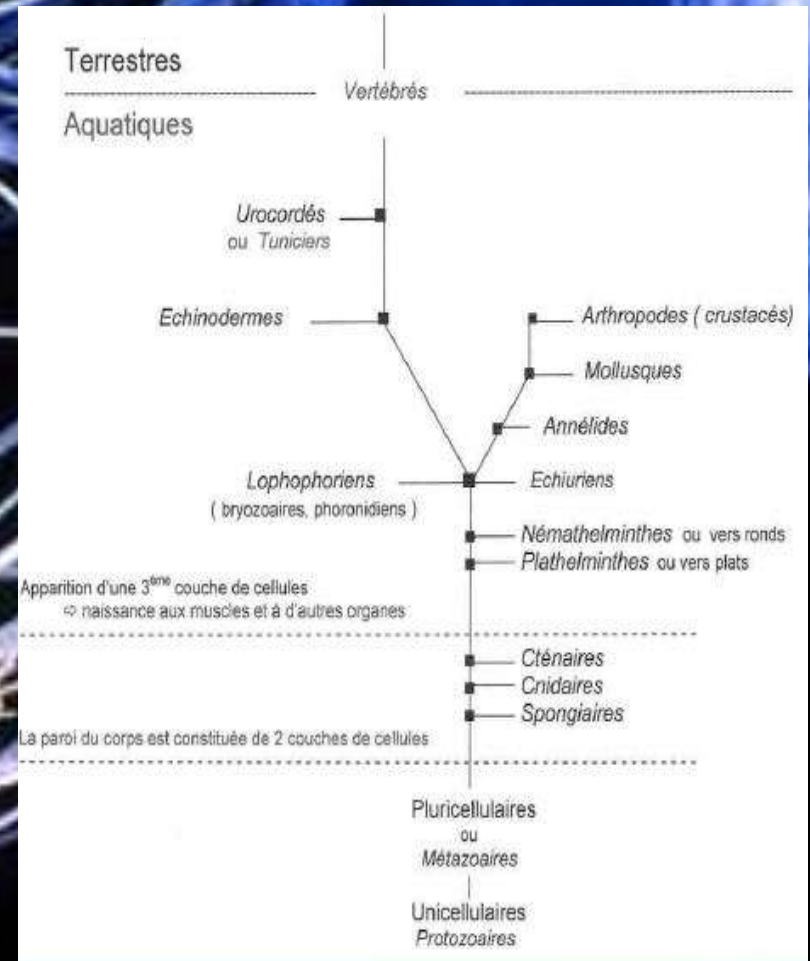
Terrestres

Vertébrés

Aquatiques

Urocordés
ou Tuniciers

Echinodermes

Arthropodes ( crustacés)

Mollusques

Annélides

Lophophoriens
( bryozoaires, phoronidiens )

Echiuriens

Némathelminthes ou vers ronds

Plathelminthes ou vers plats

Apparition d'une 3$^{ème}$ couche de cellules
⇨ naissance aux muscles et à d'autres organes

Cténaires

Cnidaires

Spongiaires

La paroi du corps est constituée de 2 couches de cellules

Pluricellulaires
ou
Métazoaires

Unicellulaires
Protozoaires